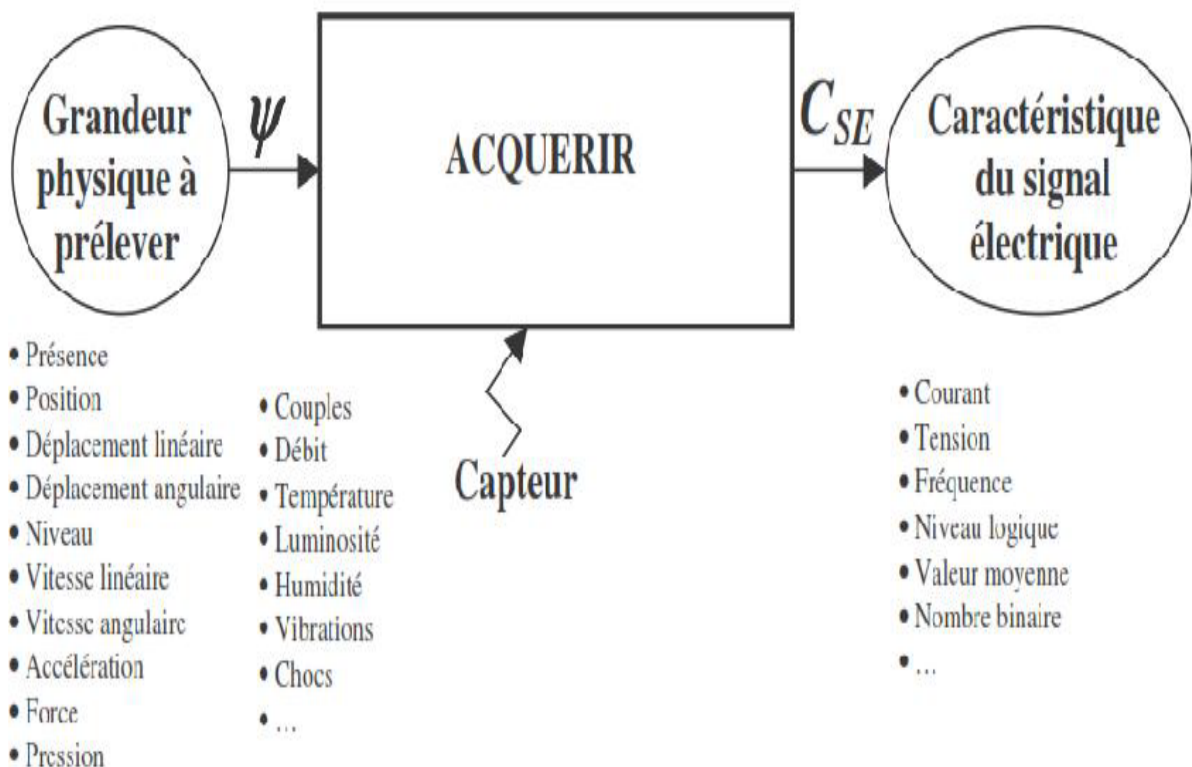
Grandeur physique à prélever

$\psi$

ACQUERIR

$C_{SE}$

Caractéristique du signal électrique

Capteur

• Présence
• Position
• Déplacement linéaire
• Déplacement angulaire
• Niveau
• Vitesse linéaire
• Vitesse angulaire
• Accélération
• Force
• Pression

• Couples
• Débit
• Température
• Luminosité
• Humidité
• Vibrations
• Chocs
• ...

• Courant
• Tension
• Fréquence
• Niveau logique
• Valeur moyenne
• Nombre binaire
• ...